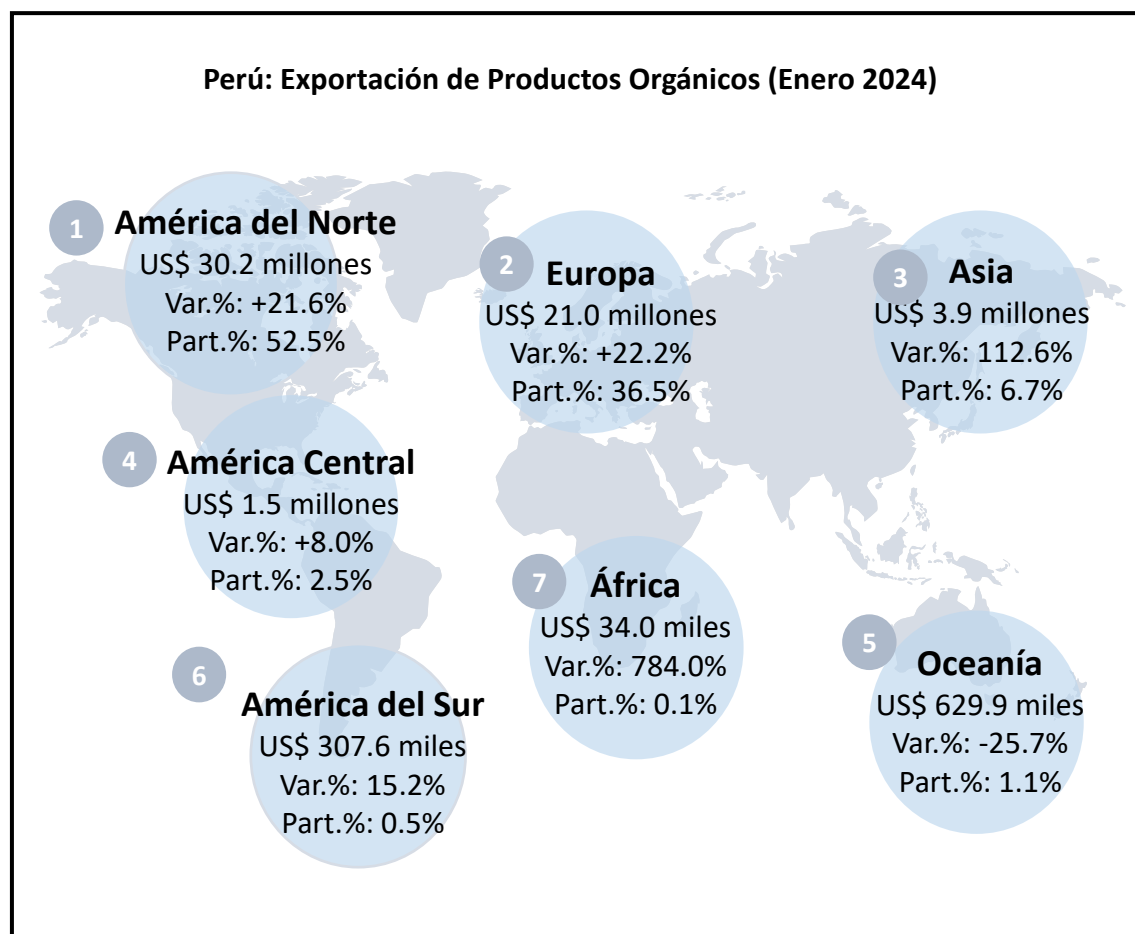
Perú: Exportación de Productos Orgánicos (Enero 2024)

1 América del Norte
US$ 30.2 millones
Var.%: +21.6%
Part.%: 52.5%

2 Europa
US$ 21.0 millones
Var.%: +22.2%
Part.%: 36.5%

3 Asia
US$ 3.9 millones
Var.%: 112.6%
Part.%: 6.7%

4 América Central
US$ 1.5 millones
Var.%: +8.0%
Part.%: 2.5%

7 África
US$ 34.0 miles
Var.%: 784.0%
Part.%: 0.1%

5 Oceanía
US$ 629.9 miles
Var.%: -25.7%
Part.%: 1.1%

6 América del Sur
US$ 307.6 miles
Var.%: 15.2%
Part.%: 0.5%